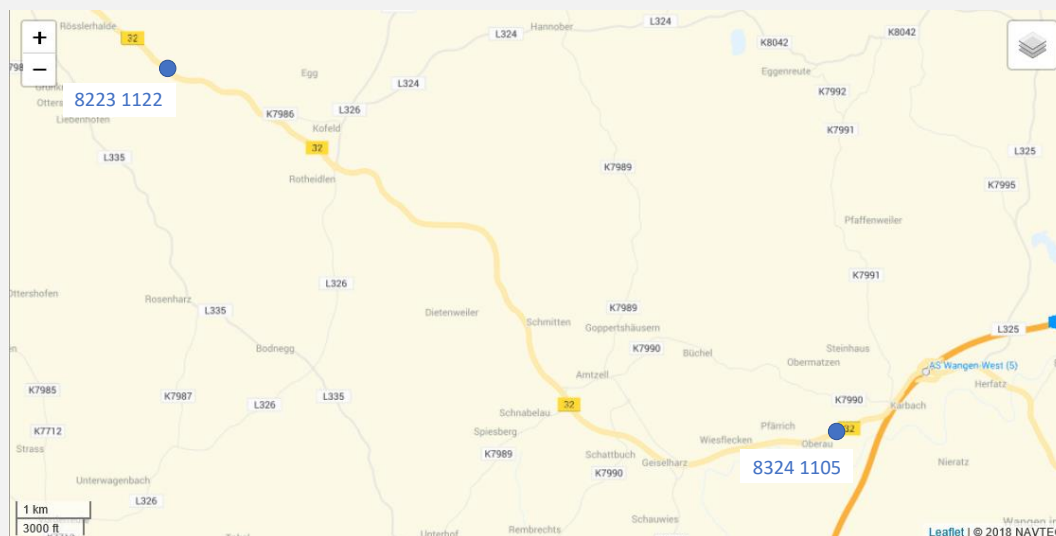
+
−
Rösslerhalde
22
8223 1122
Otters
Liebenhofen
Egg
Hannober
L324
L324
L324
K8042
K8042
Eggenreute
K7992
K7991
L325
K7995
Pfaffenweiler
K7991
K7986
L326
Kofeld
32
L335
Rotheidlen
K7989
L326
Ottershofen
Rosenharz
L335
Dietenweiler
Schmitten
K7989
Goppertshäusern
K7990
Büchel
Steinhaus
Obermatzen
L325
AS Wangen West (5)
Herfatz
Bodnegg
Amtzell
K7985
K7987
L326
L335
Schnabelau
32
K7990
Karbach
Pfärrich
32
K7712
Strass
Spiesberg
K7989
Schattbuch
Wiesflecken
Oberau
Geiselharz
K7990
8324 1105
Nieratz
Unterwagenbach
L326
1 km
3000 ft
Unterhof
Rembrechts
Schauwies
Leaflet | © 2018 NAVTE